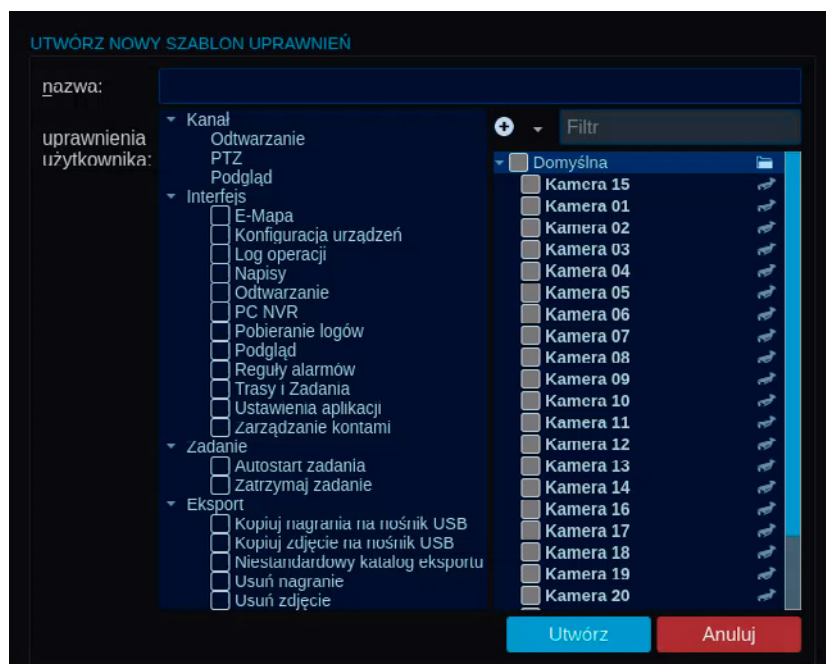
UTWÓRZ NOWY SZABLON UPRAWNIEŃ

nazwa:

uprawnienia użytkownika:

Kanał
Odtwarzanie
PTZ
Podgląd
Interfejs
E-Mapa
Konfiguracja urządzeń
Log operacji
Napisy
Odtwarzanie
PC NVR
Pobieranie logów
Podgląd
Reguły alarmów
Trasy i Zadania
Ustawienia aplikacji
Zarządzanie kontami
Zadanie
Autostart zadania
Zatrzymaj zadanie
Eksport
Kopiuj nagrania na nośnik USB
Kopiuj zdjęcie na nośnik USB
Niestandardowy katalog eksportu
Usuń nagranie
Usuń zdjęcie

Filtr

Domyślna
Kamera 15
Kamera 01
Kamera 02
Kamera 03
Kamera 04
Kamera 05
Kamera 06
Kamera 07
Kamera 08
Kamera 09
Kamera 10
Kamera 11
Kamera 12
Kamera 13
Kamera 14
Kamera 16
Kamera 17
Kamera 18
Kamera 19
Kamera 20

Utwórz
Anuluj